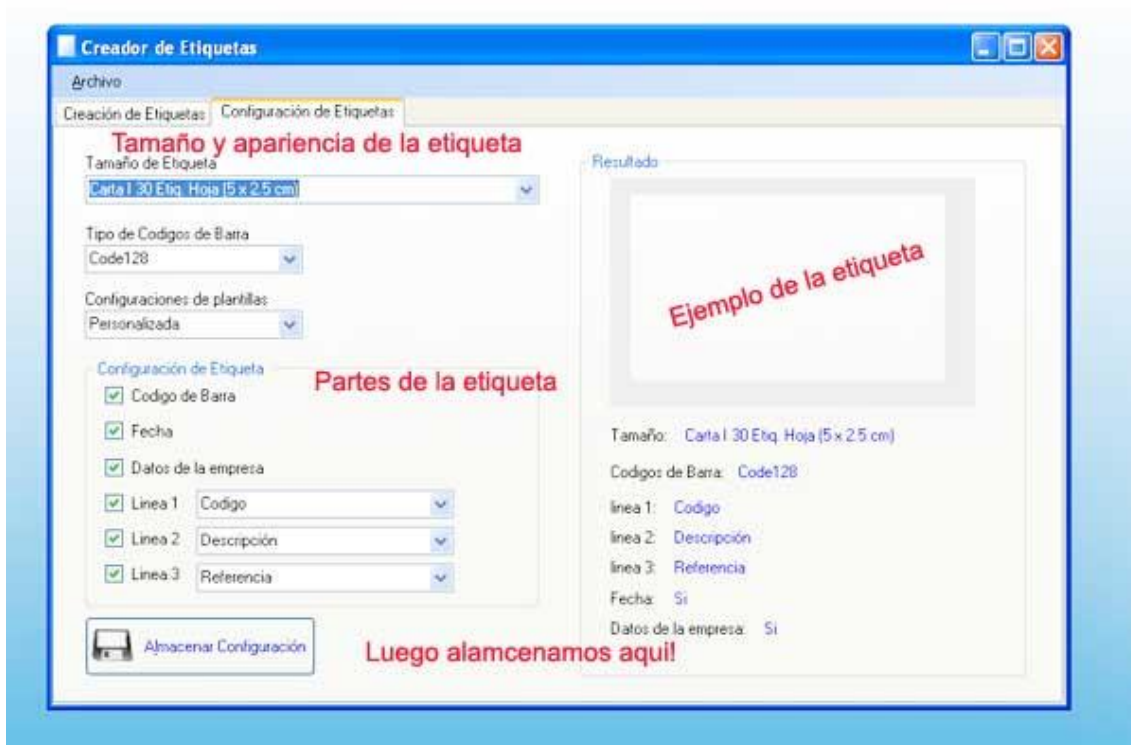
Creador de Etiquetas

Archivo

Creación de Etiquetas | Configuración de Etiquetas

Tamaño y apariencia de la etiqueta

Tamaño de Etiqueta
Carta I 30 Etiq. Hoja (5 x 2.5 cm)

Tipo de Codigos de Barra
Code128

Configuraciones de plantillas
Personalizada

Configuración de Etiqueta

Partes de la etiqueta

Codigo de Barra

Fecha

Datos de la empresa

Linea 1 Codigo

Linea 2 Descripción

Linea 3 Referencia

Almacenar Configuración

Luego alamcenamos aqui!

Resultado

Ejemplo de la etiqueta

Tamaño: Carta I 30 Etiq. Hoja (5 x 2.5 cm)

Codigos de Barra: Code128

linea 1: Codigo

linea 2: Descripción

linea 3: Referencia

Fecha: Si

Datos de la empresa: Si